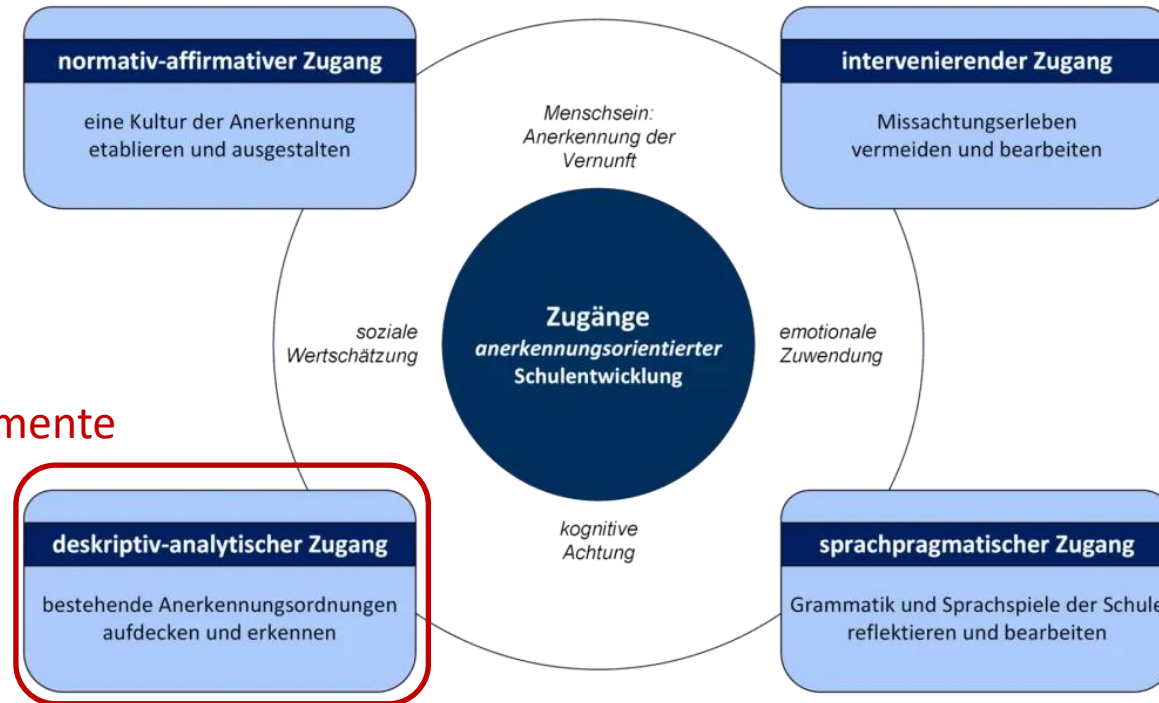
normativ-affirmativer Zugang

eine Kultur der Anerkennung etablieren und ausgestalten

Menschsein: Anerkennung der Vernunft

intervenierender Zugang

Missachtungserleben vermeiden und bearbeiten

soziale Wertschätzung

Zugänge anerkennungsorientierter Schulentwicklung

emotionale Zuwendung

mente

kognitive Achtung

deskriptiv-analytischer Zugang

bestehende Anerkennungsordnungen aufdecken und erkennen

sprachpragmatischer Zugang

Grammatik und Sprachspiele der Schule reflektieren und bearbeiten